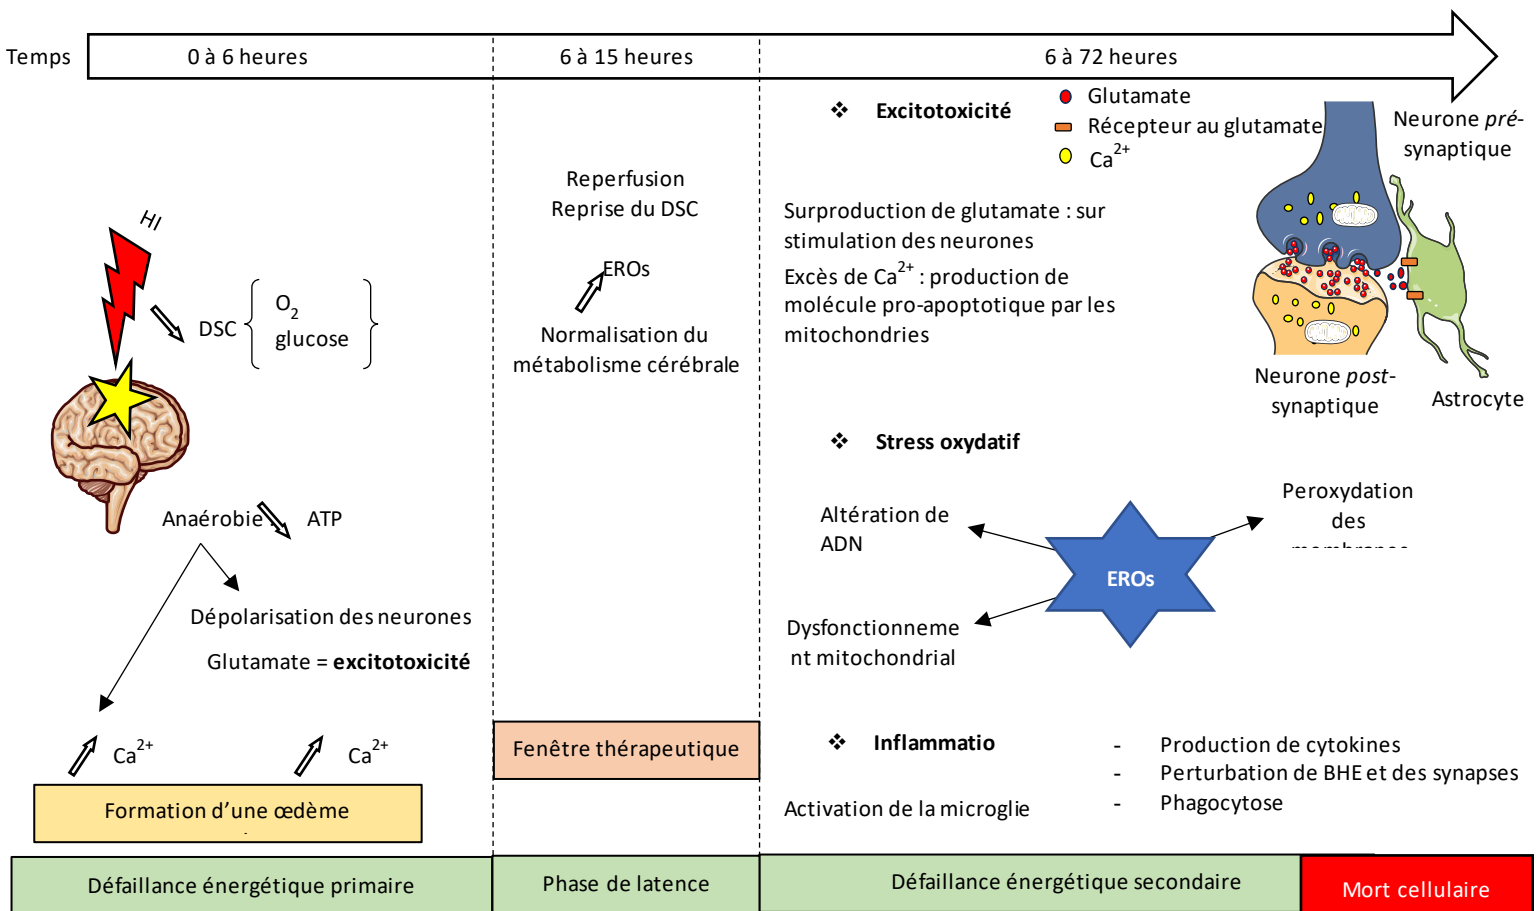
Temps 0 à 6 heures 6 à 15 heures 6 à 72 heures

HI

DSC $O_2$ glucose

Anaérobie ATP

Dépolarisation des neurones

Glutamate = **excitotoxicité**

$Ca^{2+}$ $Ca^{2+}$

Formation d'une œdème

Reperfusion
Reprise du DSC

EROs

Normalisation du métabolisme cérébrale

Fenêtre thérapeutique

❖ **Excitotoxicité**

Glutamate
Récepteur au glutamate
$Ca^{2+}$

Neurone *pré*-synaptique

Surproduction de glutamate : sur stimulation des neurones

Excès de $Ca^{2+}$ : production de molécule pro-apoptotique par les mitochondries

Neurone *post*-synaptique

Astrocyte

❖ **Stress oxydatif**

Altération de ADN

Peroxydation des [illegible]

EROs

Dysfonctionnement mitochondrial

❖ **Inflammatio**

Activation de la microglie

- Production de cytokines
- Perturbation de BHE et des synapses
- Phagocytose

Défaillance énergétique primaire

Phase de latence

Défaillance énergétique secondaire

Mort cellulaire